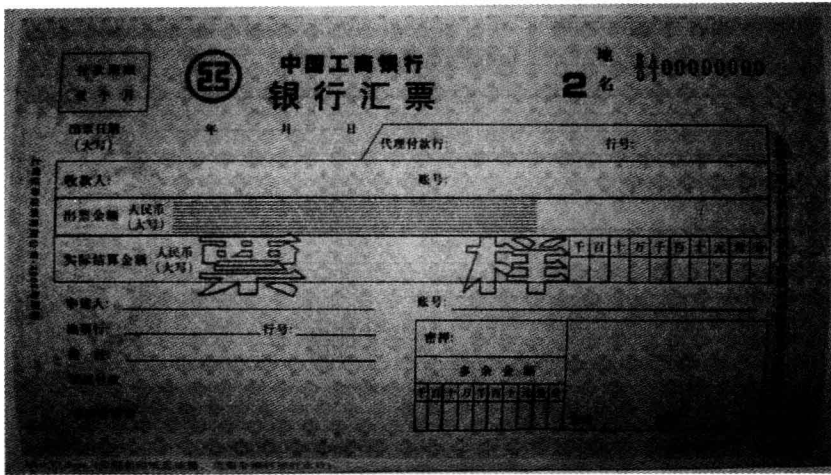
付款期限 壹个月

中国工商银行
银行汇票

2

地名 00000000

出票日期（大写） 年 月 日

代理付款行： 行号：

收款人： 账号：

出票金额 人民币（大写）

实际结算金额 人民币（大写） 票 样

| 千 | 百 | 十 | 万 | 千 | 百 | 十 | 元 | 角 | 分 |
|---|---|---|---|---|---|---|---|---|---|

申请人： 账号：

出票行： 行号：

备注：

密押：

多余金额

| 千 | 百 | 十 | 万 | 千 | 百 | 十 | 元 | 角 | 分 |
|---|---|---|---|---|---|---|---|---|---|

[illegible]